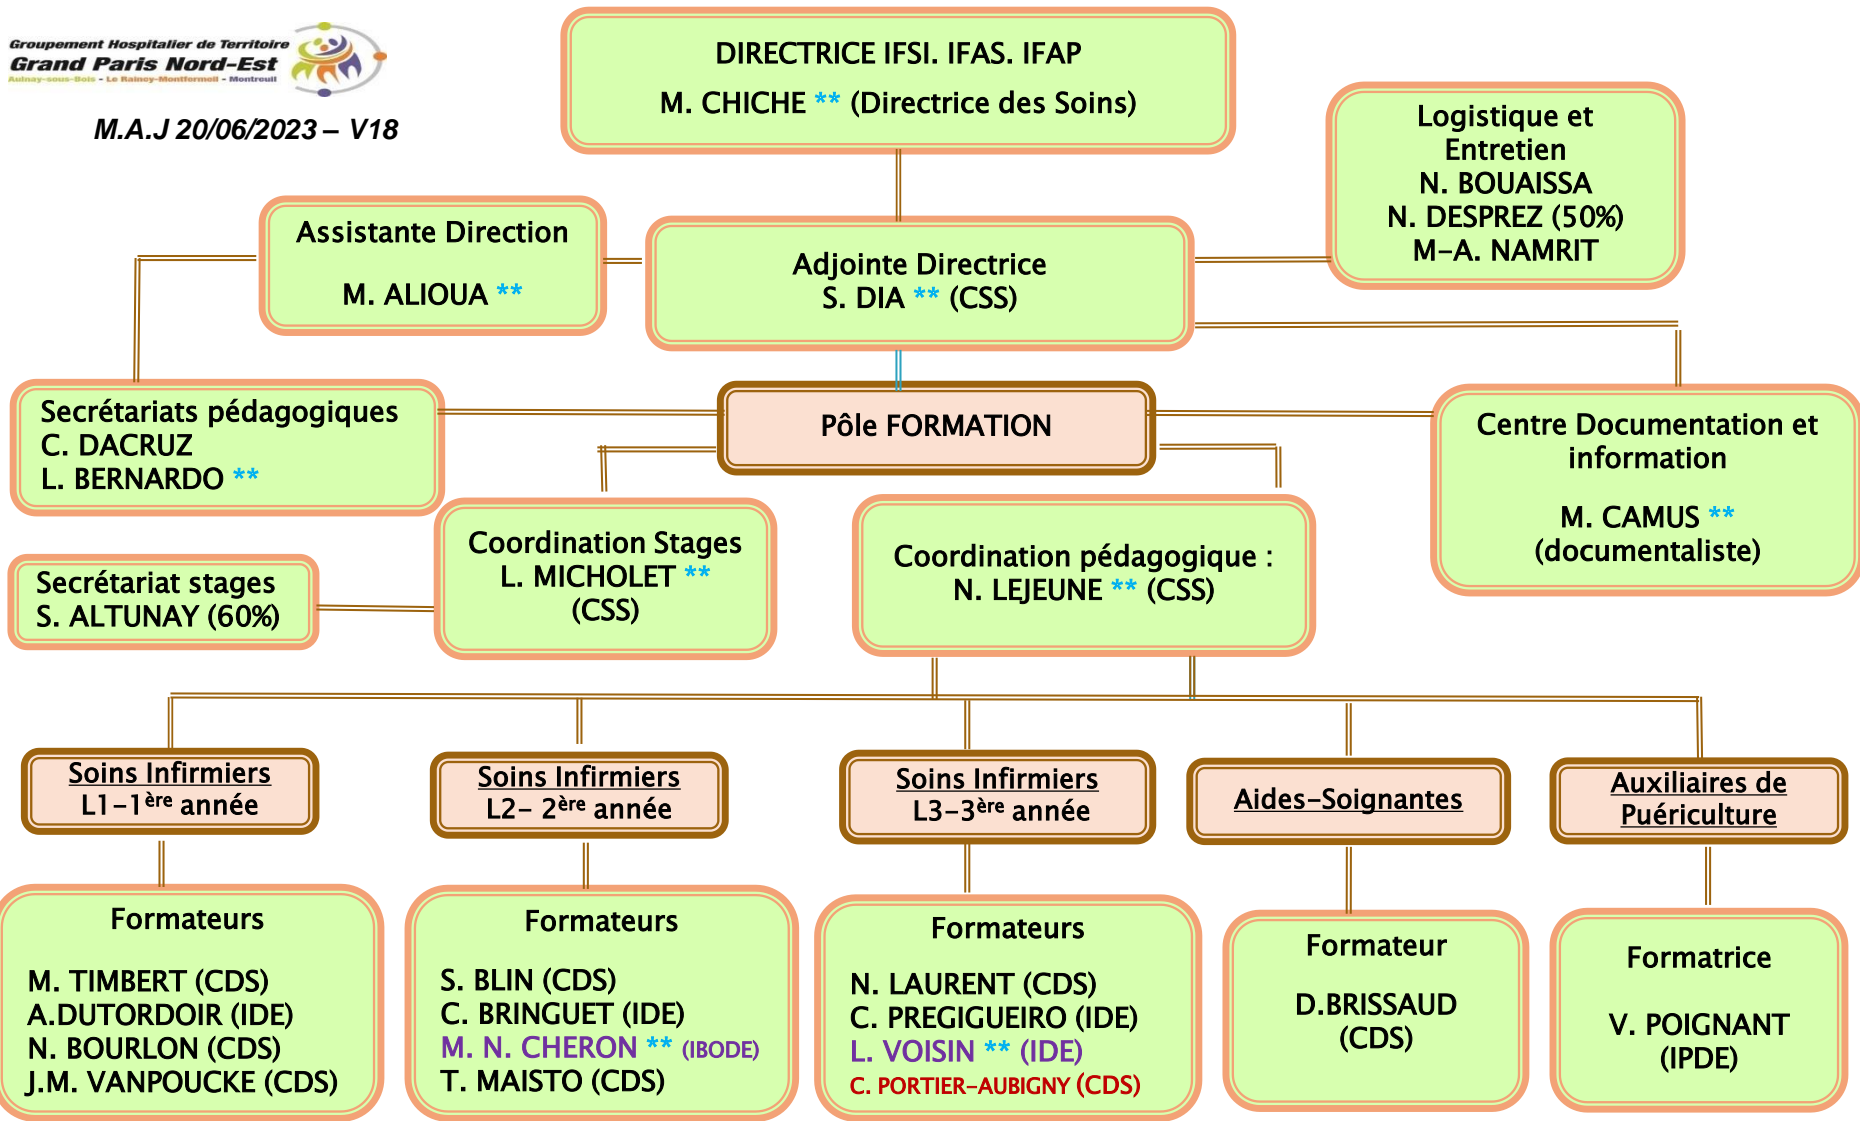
Groupement Hospitalier de Territoire
Grand Paris Nord-Est
Aulnay-sous-Bois - Le Raincy-Montfermeil - Montreuil

M.A.J 20/06/2023 – V18

DIRECTRICE IFSI. IFAS. IFAP
M. CHICHE ** (Directrice des Soins)

Logistique et Entretien
N. BOUAISSA
N. DESPREZ (50%)
M-A. NAMRIT

Assistante Direction
M. ALIOUA **

Adjointe Directrice
S. DIA ** (CSS)

Secrétariats pédagogiques
C. DACRUZ
L. BERNARDO **

Pôle FORMATION

Centre Documentation et information
M. CAMUS **
(documentaliste)

Coordination Stages
L. MICHOLET **
(CSS)

Coordination pédagogique :
N. LEJEUNE ** (CSS)

Secrétariat stages
S. ALTUNAY (60%)

Soins Infirmiers
L1-1ère année

Soins Infirmiers
L2- 2ère année

Soins Infirmiers
L3-3ère année

Aides-Soignantes

Auxiliaires de Puériculture

Formateurs
M. TIMBERT (CDS)
A.DUTORDOIR (IDE)
N. BOURLON (CDS)
J.M. VANPOUCKE (CDS)

Formateurs
S. BLIN (CDS)
C. BRINGUET (IDE)
M. N. CHERON ** (IBODE)
T. MAISTO (CDS)

Formateurs
N. LAURENT (CDS)
C. PREGIGUEIRO (IDE)
L. VOISIN ** (IDE)
C. PORTIER-AUBIGNY (CDS)

Formateur
D.BRISSAUD
(CDS)

Formatrice
V. POIGNANT
(IPDE)